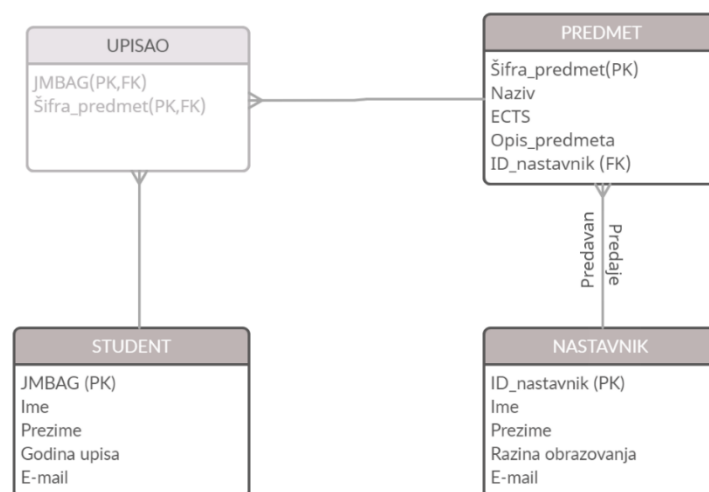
UPISAO
JMBAG(PK,FK)
Šifra_predmet(PK,FK)

PREDMET
Šifra_predmet(PK)
Naziv
ECTS
Opis_predmeta
ID_nastavnik (FK)

Predavan
Predaje

STUDENT
JMBAG (PK)
Ime
Prezime
Godina upisa
E-mail

NASTAVNIK
ID_nastavnik (PK)
Ime
Prezime
Razina obrazovanja
E-mail